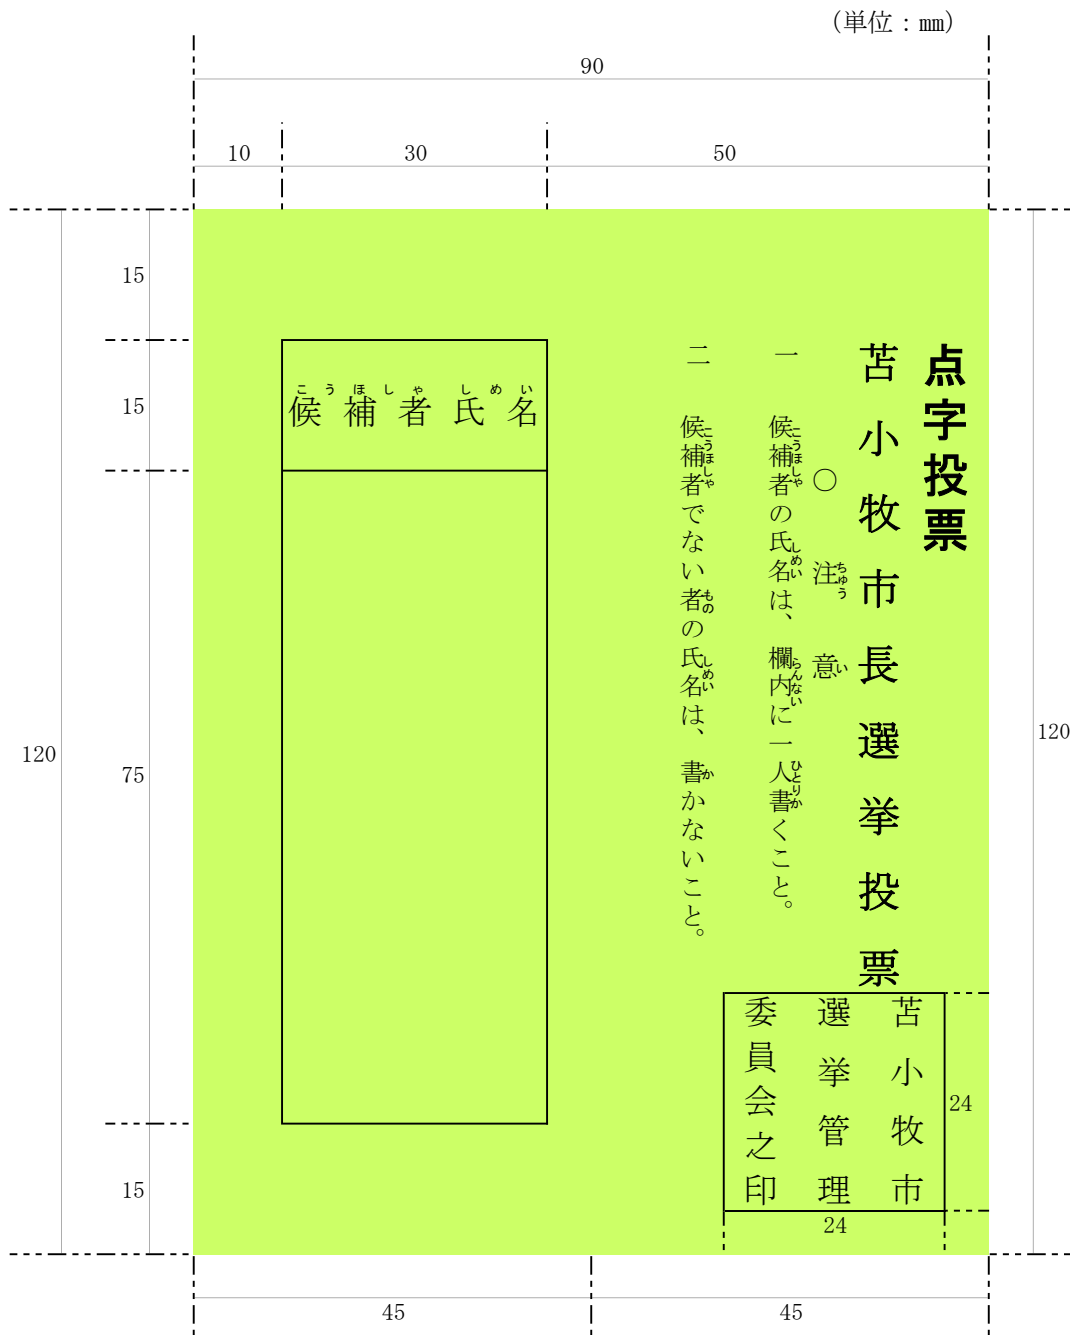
（単位：mm）

90

10 30 50

点字投票

苫小牧市長選挙投票

〇 注意

一 候補者の氏名は、欄内に一人書くこと。

二 候補者でない者の氏名は、書かないこと。

候補者氏名

苫小牧市選挙管理委員会之印

15
15
75
15
120
120
24
24
45 45